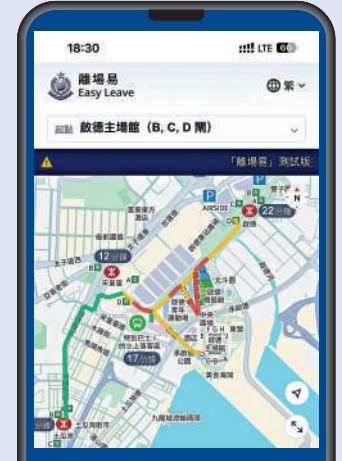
18:30

LTE

離場易
Easy Leave

繁

起點 啟德主場館 (B, C, D 閘)

「離場易」測試版

12 分鐘

22 分鐘

17 分鐘

分鐘

AIRSIDE

N

P

九龍城碼頭

宋皇臺

啟德

土瓜灣

北停車場

九龍城渡輪碼頭

B

D

C

A

E

F

G

H

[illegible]